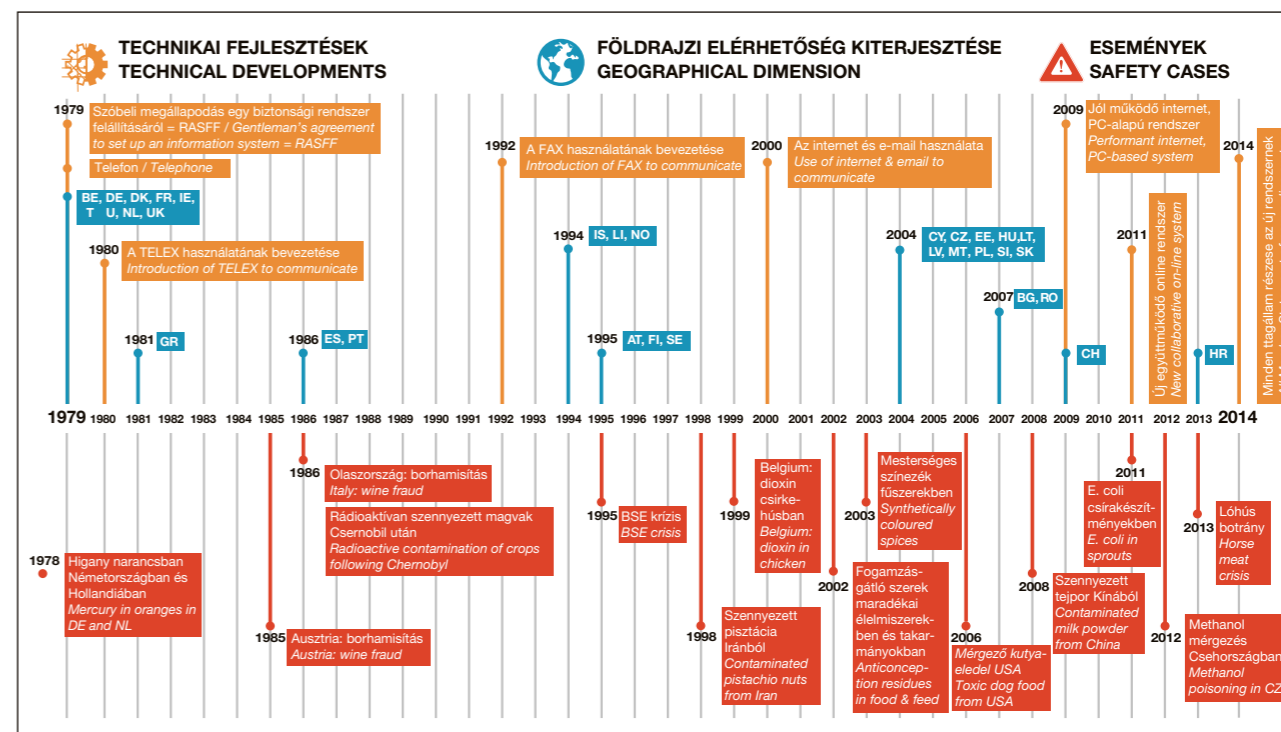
TECHNIKAI FEJLESZTÉSEK
TECHNICAL DEVELOPMENTS

FÖLDRAJZI ELÉRHETŐSÉG KITERJESZTÉSE
GEOGRAPHICAL DIMENSION

ESEMÉNYEK
SAFETY CASES

1979 Szóbeli megállapodás egy biztonsági rendszer felállításáról = RASFF / Gentleman's agreement to set up an information system = RASFF

Telefon / Telephone

BE, DE, DK, FR, IE, IT, LU, NL, UK

1980 A TELEX használatának bevezetése
Introduction of TELEX to communicate

1981 GR

1986 ES, PT

1992 A FAX használatának bevezetése
Introduction of FAX to communicate

1994 IS, LI, NO

1995 AT, FI, SE

2000 Az internet és e-mail használata
Use of internet & email to communicate

2004 CY, CZ, EE, HU,LT, LV, MT, PL, SI, SK

2007 BG, RO

2009 Jól működő internet, PC-alapú rendszer
Performant internet, PC-based system

CH

2011 Új együttműködő online rendszer
New collaborative on-line system

2013 HR

2014 Minden tagállam része az új rendszernek

1979 1980 1981 1982 1983 1984 1985 1986 1987 1988 1989 1990 1991 1992 1993 1994 1995 1996 1997 1998 1999 2000 2001 2002 2003 2004 2005 2006 2007 2008 2009 2010 2011 2012 2013 2014

1978 Higany narancsban Németországban és Hollandiában
Mercury in oranges in DE and NL

1985 Ausztria: borhamisítás
Austria: wine fraud

1986 Olaszország: borhamisítás
Italy: wine fraud

Rádioaktívan szennyezett magvak Csernobil után
Radioactive contamination of crops following Chernobyl

1995 BSE krízis
BSE crisis

1998 Szennyezett pisztácia Iránból
Contaminated pistachio nuts from Iran

1999 Belgium: dioxin csirkehúsban
Belgium: dioxin in chicken

2002 Fogamzásgátló szerek maradékai élelmiszerekben és takarmányokban
Anticonception residues in food & feed

2003 Mesterséges színezék fűszerekben
Synthetically coloured spices

2006 Mérgező kutyaeledel USA
Toxic dog food from USA

2008 Szennyezett tejpor Kínából
Contaminated milk powder from China

2011 E. coli csírakészítményekben
E. coli in sprouts

2012 Methanol mérgezés Csehországban
Methanol poisoning in CZ

2013 Lóhús botrány
Horse meat crisis